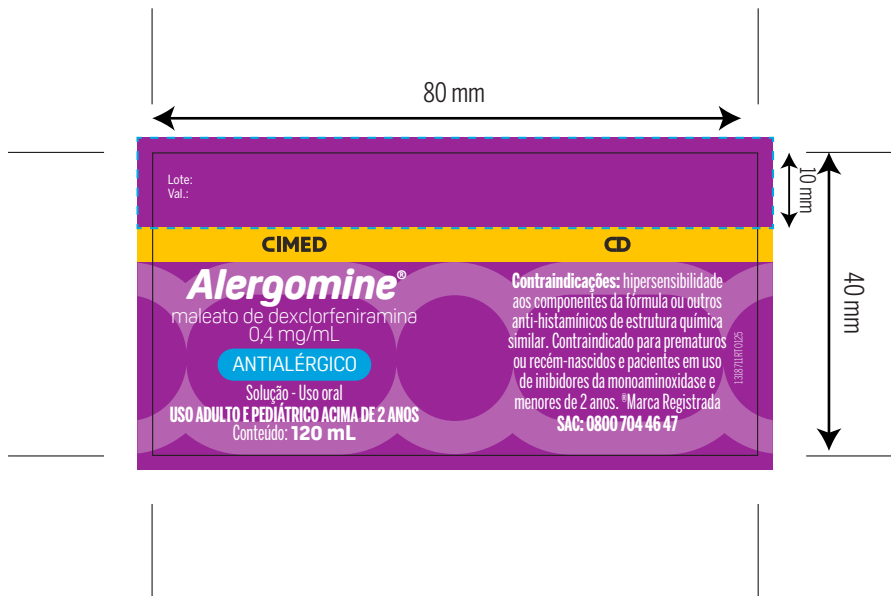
80 mm

10 mm

40 mm

Lote:
Val.:

CIMED

CD

Alergomine®
maleato de dexclorfeniramina
0,4 mg/mL

ANTIALÉRGICO

Solução - Uso oral
USO ADULTO E PEDIÁTRICO ACIMA DE 2 ANOS
Conteúdo: 120 mL

Contraindicações: hipersensibilidade aos componentes da fórmula ou outros anti-histamínicos de estrutura química similar. Contraindicado para prematuros ou recém-nascidos e pacientes em uso de inibidores da monoaminoxidase e menores de 2 anos. ®Marca Registrada
SAC: 0800 704 46 47

1308711RT0125